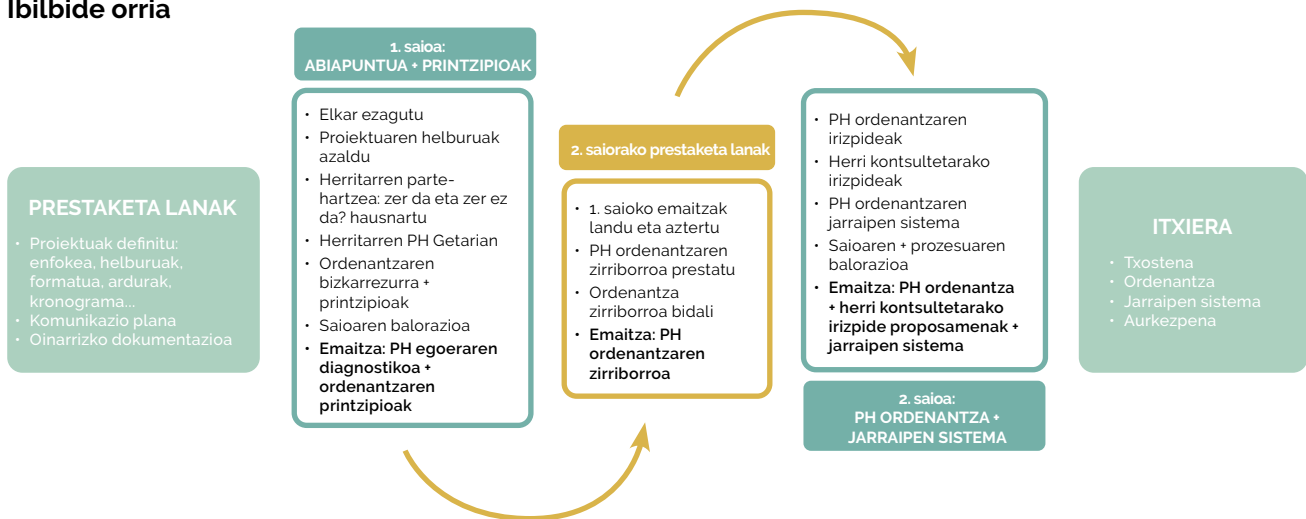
Ibilbide orria

PRESTAKETA LANAK

• Proiektuak definitu: enfokea, helburuak, formatua, ardurak, kronograma...
• Komunikazio plana
• Oinarrizko dokumentazioa

1. saioa:
ABIAPUNTUA + PRINTZIPIOAK

• Elkar ezagutu
• Proiektuaren helburuak azaldu
• Herritarren partehartzea: zer da eta zer ez da? hausnartu
• Herritarren PH Getarian
• Ordenantzaren bizkarrezurra + printzipioak
• Saioaren balorazioa
• Emaitza: PH egoeraren diagnostikoa + ordenantzaren printzipioak

2. saiorako prestaketa lanak

• 1. saioko emaitzak landu eta aztertu
• PH ordenantzaren zirriborroa prestatu
• Ordenantza zirriborroa bidali
• Emaitza: PH ordenantzaren zirriborroa

• PH ordenantzaren irizpideak
• Herri kontsultetarako irizpideak
• PH ordenantzaren jarraipen sistema
• Saioaren + prozesuaren balorazioa
• Emaitza: PH ordenantza + herri kontsultetarako irizpide proposamenak + jarraipen sistema

2. saioa:
PH ORDENANTZA +
JARRAIPEN SISTEMA

ITXIERA

• Txostena
• Ordenantza
• Jarraipen sistema
• Aurkezpena